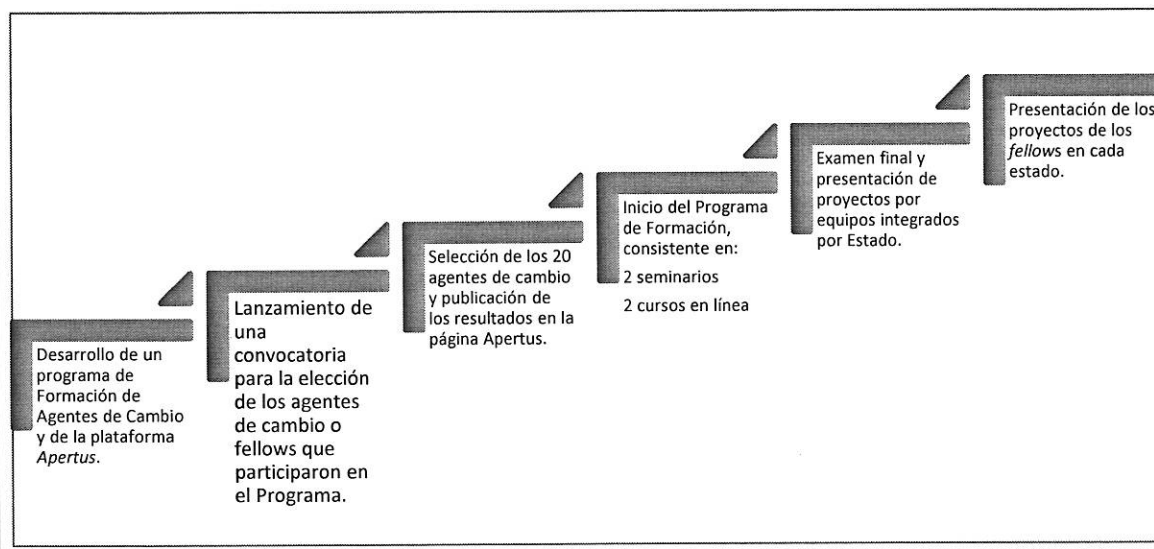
Desarrollo de un programa de Formación de Agentes de Cambio y de la plataforma *Apertus*.

Lanzamiento de una convocatoria para la elección de los agentes de cambio o fellows que participaron en el Programa.

Selección de los 20 agentes de cambio y publicación de los resultados en la página Apertus.

Inicio del Programa de Formación, consistente en:

2 seminarios

2 cursos en línea

Examen final y presentación de proyectos por equipos integrados por Estado.

Presentación de los proyectos de los *fellows* en cada estado.